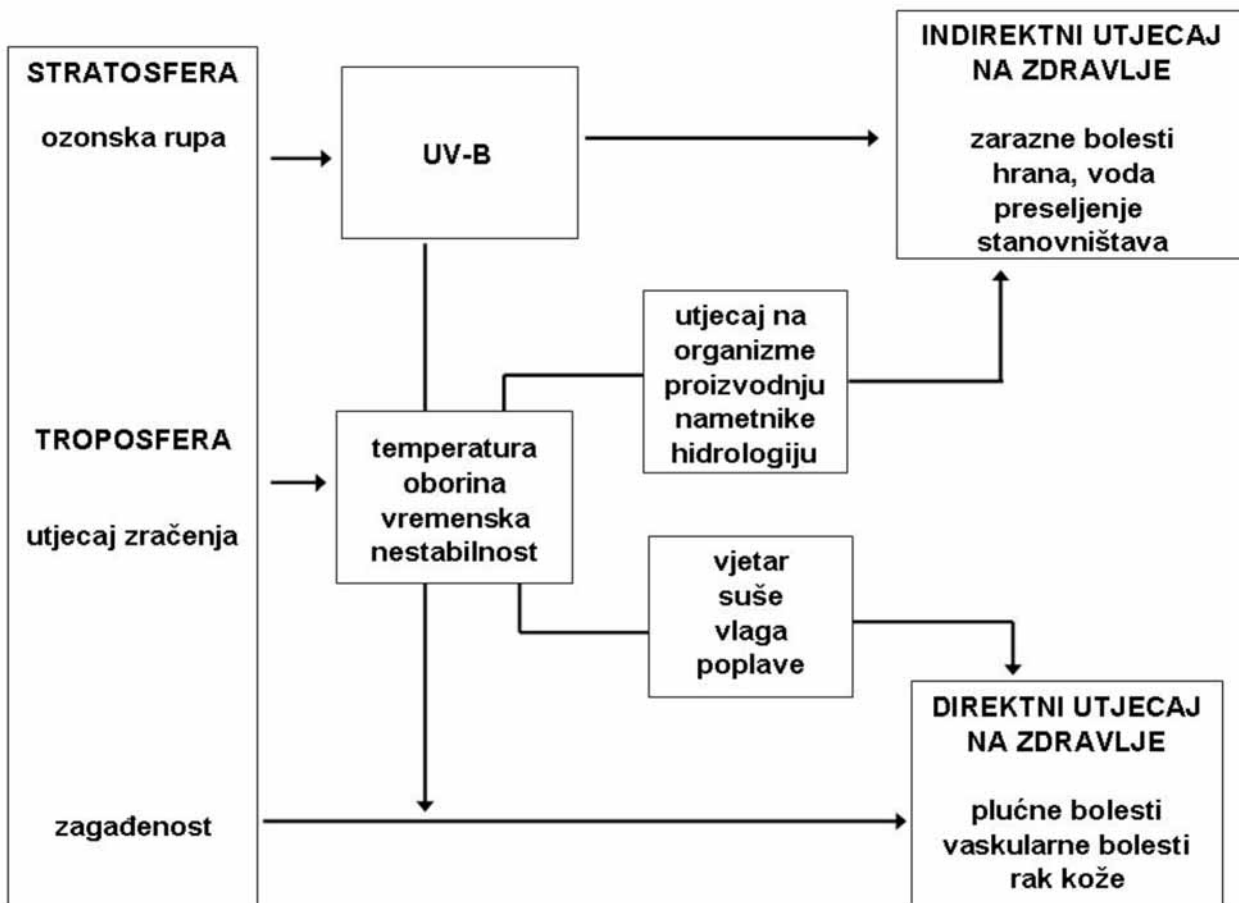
STRATOSFERA

ozonska rupa

UV-B

INDIREKTNI UTJECAJ NA ZDRAVLJE

zarazne bolesti
hrana, voda
preseljenje
stanovništava

utjecaj na
organizme
proizvodnju
nametnike
hidrologiju

TROPOSFERA

utjecaj zračenja

temperatura
oborina
vremenska
nestabilnost

vjetar
suše
vlaga
poplave

DIREKTNI UTJECAJ NA ZDRAVLJE

plućne bolesti
vaskularne bolesti
rak kože

zagađenost